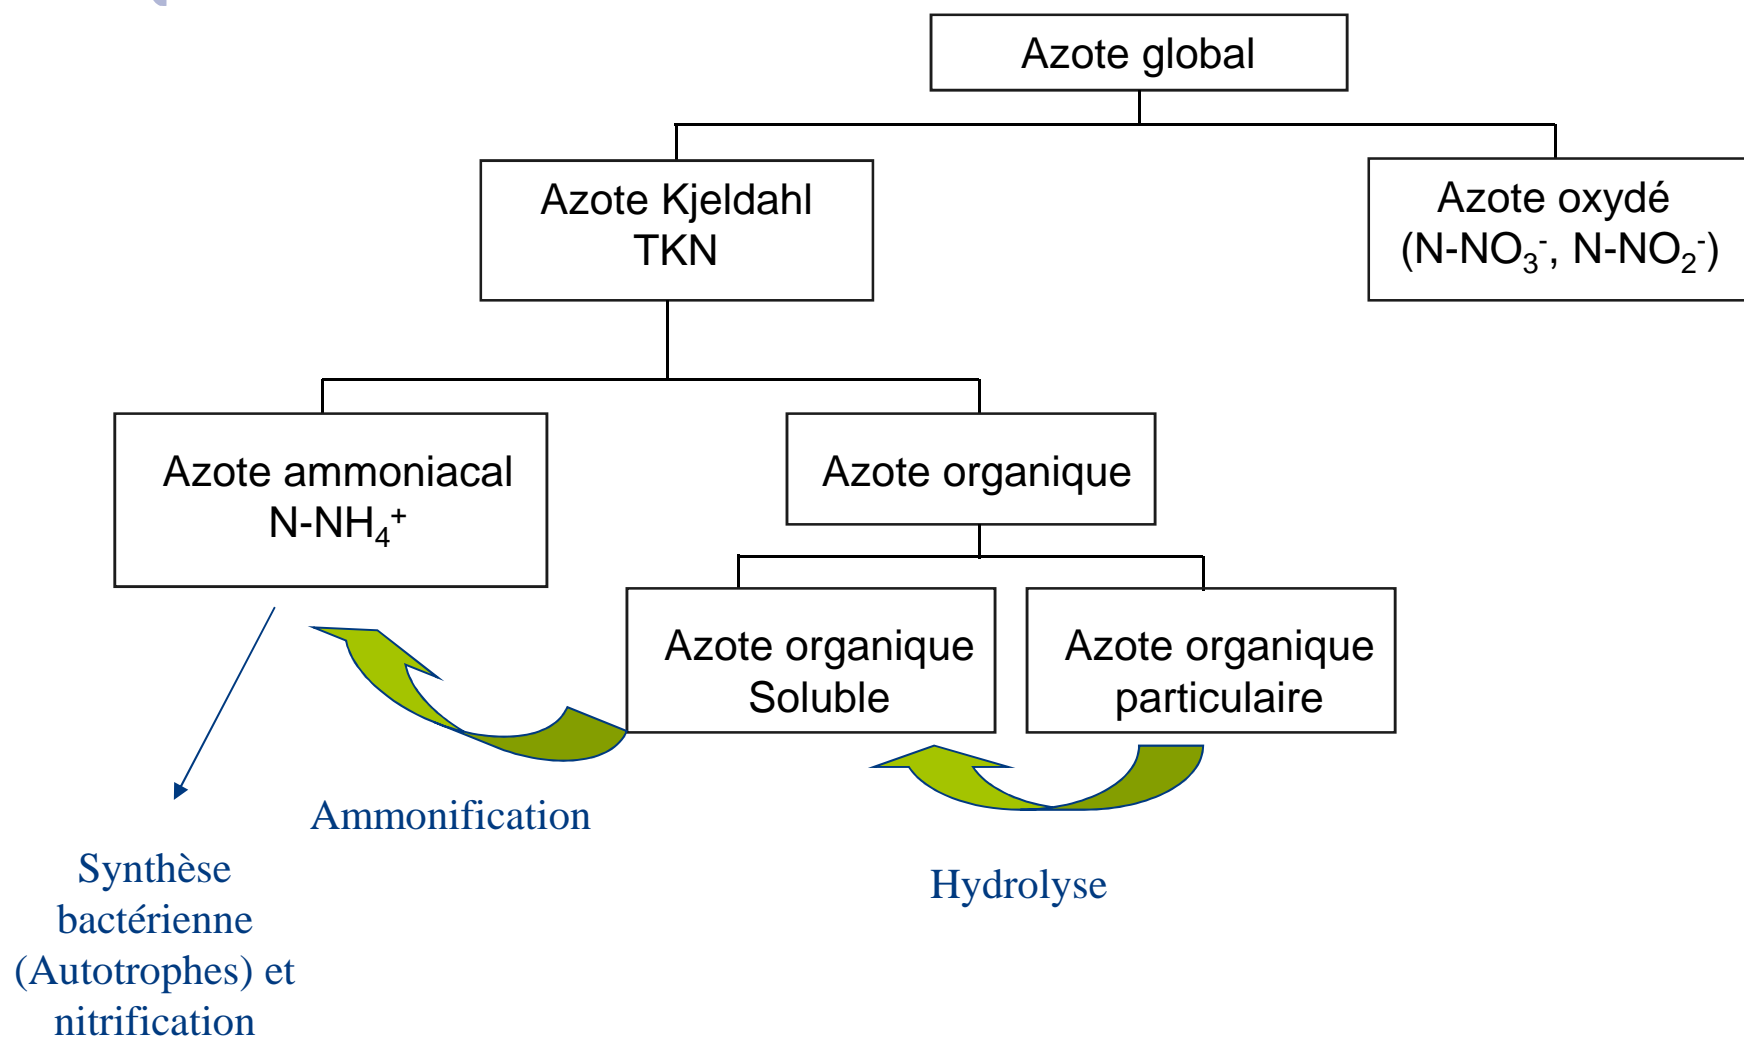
Azote global

Azote Kjeldahl
TKN

Azote oxydé
($N\text{-}NO_3^-$, $N\text{-}NO_2^-$)

Azote ammoniacal
$N\text{-}NH_4^+$

Azote organique

Azote organique
Soluble

Azote organique
particulaire

Ammonification

Hydrolyse

Synthèse bactérienne (Autotrophes) et nitrification